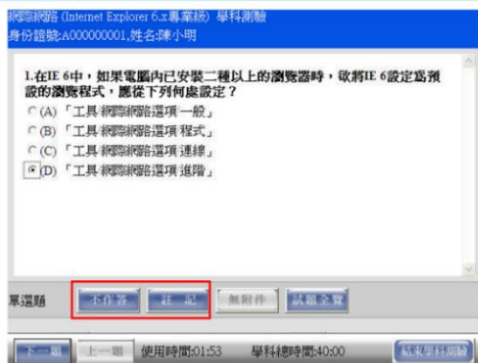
網際網路 (Internet Explorer 6.x專業級) 學科測驗
身份證號:A000000001,姓名:陳小明

1.在IE 6中，如果電腦內已安裝二種以上的瀏覽器時，欲將IE 6設定為預設的瀏覽程式，應從下列何處設定？
(A)「工具/網際網路選項/一般」
(B)「工具/網際網路選項/程式」
(C)「工具/網際網路選項/連線」
(D)「工具/網際網路選項/進階」

單選題 不作答 註記 無附件 試題全覽

下一題 上一題 使用時間:01:53 學科總時間:40:00 結束學科測驗